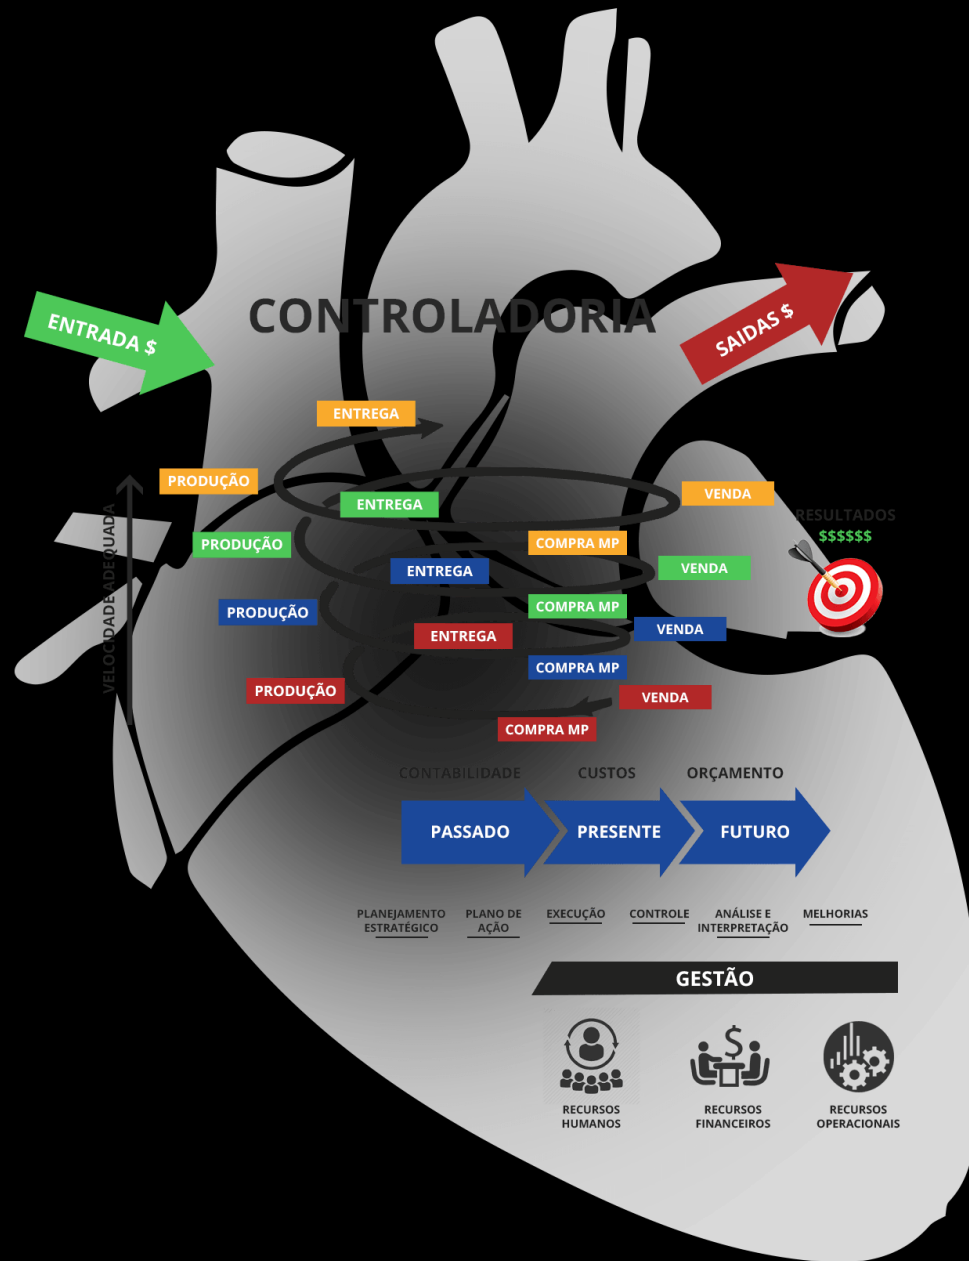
CONTROLADORIA

ENTRADA $

SAIDAS $

VELOCIDADE ADEQUADA

ENTREGA

PRODUÇÃO

ENTREGA

VENDA

RESULTADOS
$$$$$$

PRODUÇÃO

COMPRA MP

ENTREGA

VENDA

PRODUÇÃO

COMPRA MP

VENDA

ENTREGA

COMPRA MP

PRODUÇÃO

VENDA

COMPRA MP

CONTABILIDADE

CUSTOS

ORÇAMENTO

PASSADO

PRESENTE

FUTURO

PLANEJAMENTO ESTRATÉGICO

PLANO DE AÇÃO

EXECUÇÃO

CONTROLE

ANÁLISE E INTERPRETAÇÃO

MELHORIAS

GESTÃO

RECURSOS HUMANOS

RECURSOS FINANCEIROS

RECURSOS OPERACIONAIS